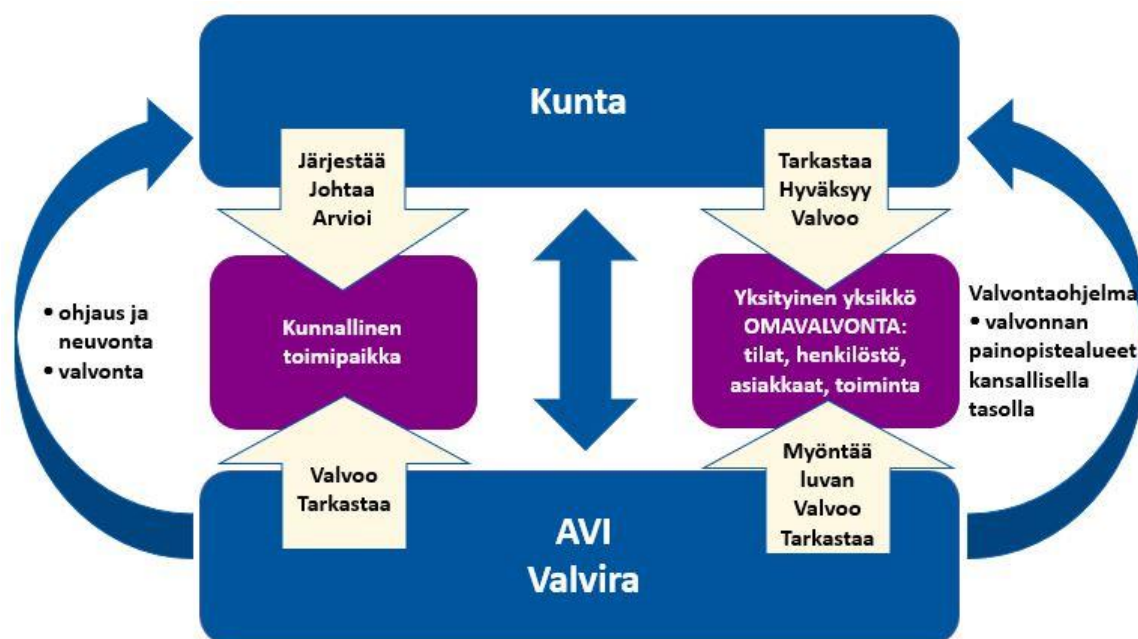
Kunta

Järjestää
Johtaa
Arvioi

Tarkastaa
Hyväksyy
Valvoo

• ohjaus ja neuvonta
• valvonta

Kunnallinen toimipaikka

Yksityinen yksikkö
OMAVALVONTA:
tilat, henkilöstö, asiakkaat, toiminta

Valvontaohjelma
• valvonnan painopistealueet kansallisella tasolla

Valvoo
Tarkastaa

Myöntää luvan
Valvoo
Tarkastaa

AVI
Valvira